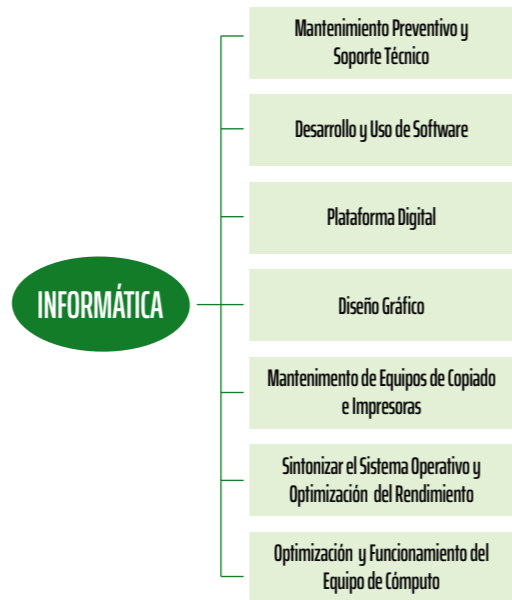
INFORMÁTICA

Mantenimiento Preventivo y Soporte Técnico

Desarrollo y Uso de Software

Plataforma Digital

Diseño Gráfico

Mantenimento de Equipos de Copiado e Impresoras

Sintonizar el Sistema Operativo y Optimización del Rendimiento

Optimización y Funcionamiento del Equipo de Cómputo